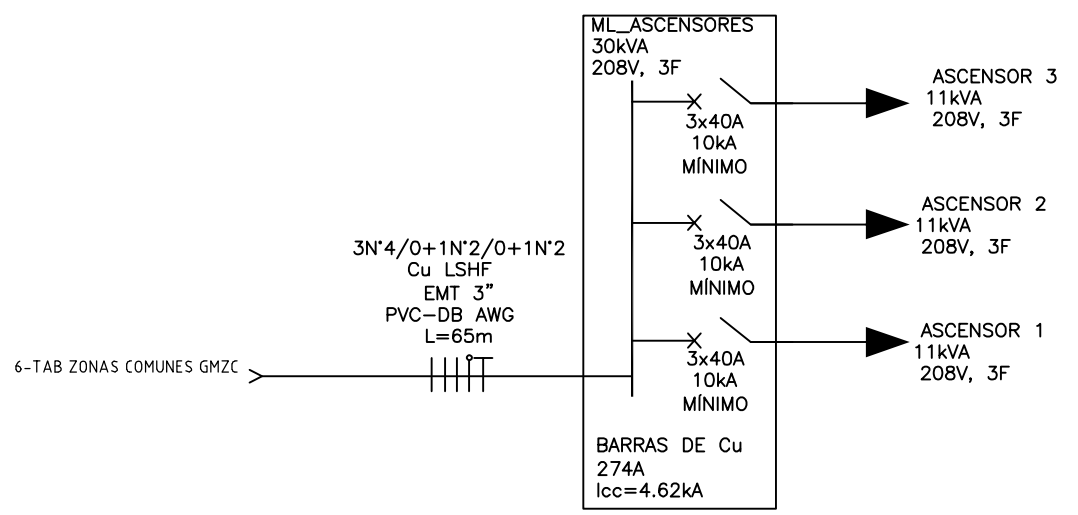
ML_ASCENSORES
30kVA
208V, 3F

3x40A
10kA
MÍNIMO

ASCENSOR 3
11kVA
208V, 3F

3x40A
10kA
MÍNIMO

ASCENSOR 2
11kVA
208V, 3F

3N°4/0+1N°2/0+1N°2
Cu LSHF
EMT 3"
PVC-DB AWG
L=65m

3x40A
10kA
MÍNIMO

ASCENSOR 1
11kVA
208V, 3F

6-TAB ZONAS COMUNES GMZC

BARRAS DE Cu
274A
Icc=4.62kA